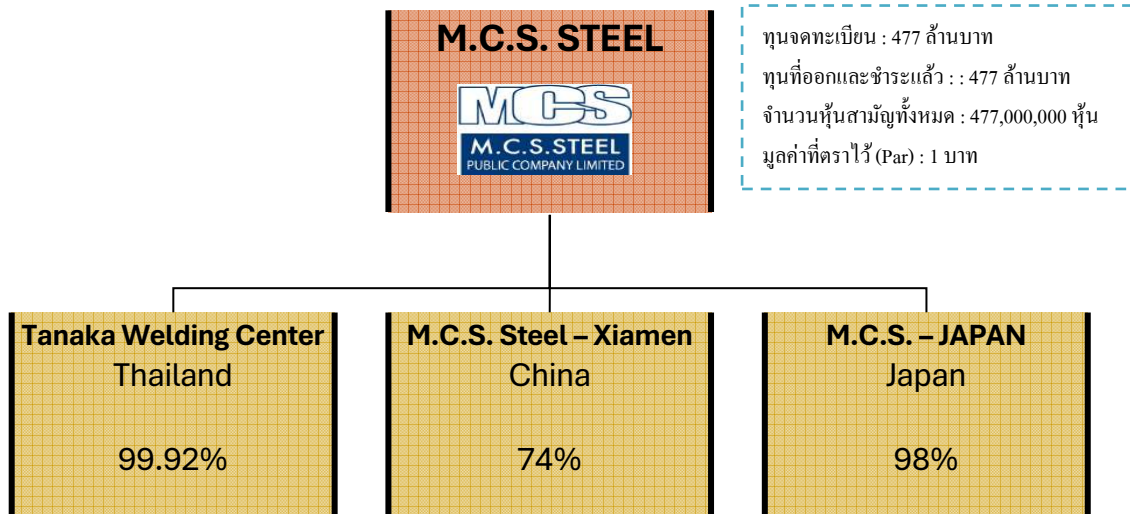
M.C.S. STEEL

MCS
M.C.S.STEEL
PUBLIC COMPANY LIMITED

ทุนจดทะเบียน : 477 ล้านบาท
ทุนที่ออกและชำระแล้ว : : 477 ล้านบาท
จำนวนหุ้นสามัญทั้งหมด : 477,000,000 หุ้น
มูลค่าที่ตราไว้ (Par) : 1 บาท

Tanaka Welding Center
Thailand
99.92%

M.C.S. Steel – Xiamen
China
74%

M.C.S. – JAPAN
Japan
98%